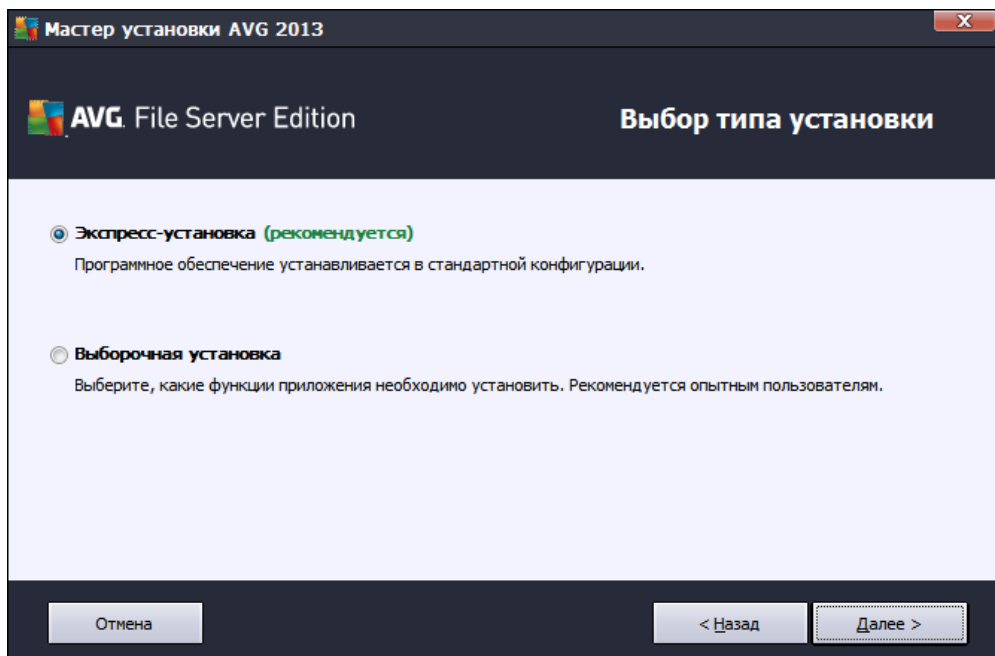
Мастер установки AVG 2013

X

AVG. File Server Edition

Выбор типа установки

Экспресс-установка (рекомендуется)

Программное обеспечение устанавливается в стандартной конфигурации.

Выборочная установка

Выберите, какие функции приложения необходимо установить. Рекомендуется опытным пользователям.

Отмена

< Назад

Далее >